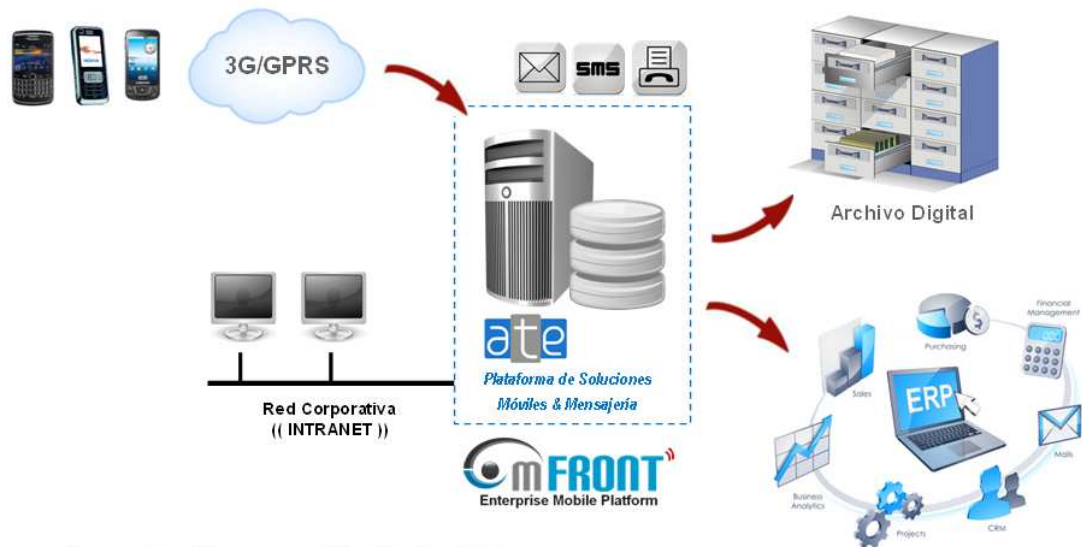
3G/GPRS

sms

Archivo Digital

ate

Plataforma de Soluciones Móviles & Mensajería

Red Corporativa
(( INTRANET ))

mFRONT
Enterprise Mobile Platform

Purchasing

Financial Management

Sales

ERP

Mails

Business Analytics

Projects

CRM